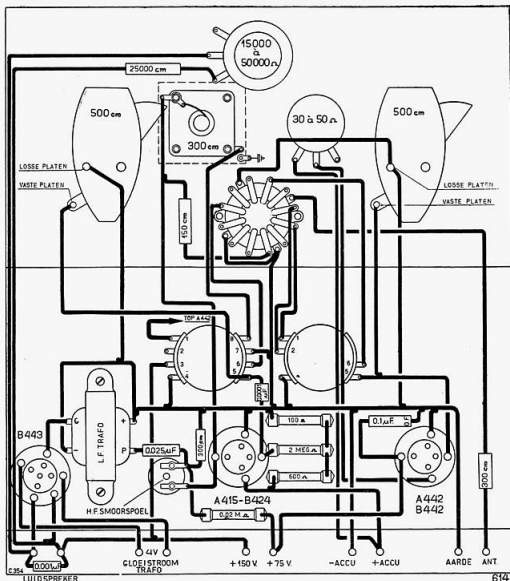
15000 à 50000 Ω

25000 cm

500 cm

300 cm

30 à 50 Ω

500 cm

LOSSE PLATEN

VASTE PLATEN

LOSSE PLATEN

VASTE PLATEN

150 cm

TOP A442

2000 cm

L.F. TRAFO

B443

0.025 μF

300 cm

100 Ω

2 MEG Ω

600 Ω

0.1 μF

A415-B424

A442 B442

300 cm

H.F. SMOORSPOEL

0.02 M Ω

C354

0.001 μF

LUIDSPREKER

4V

GLOEISTROOM TRAFO

+150 V.

+75 V.

-ACCU

+ACCU

AARDE

ANT.

614